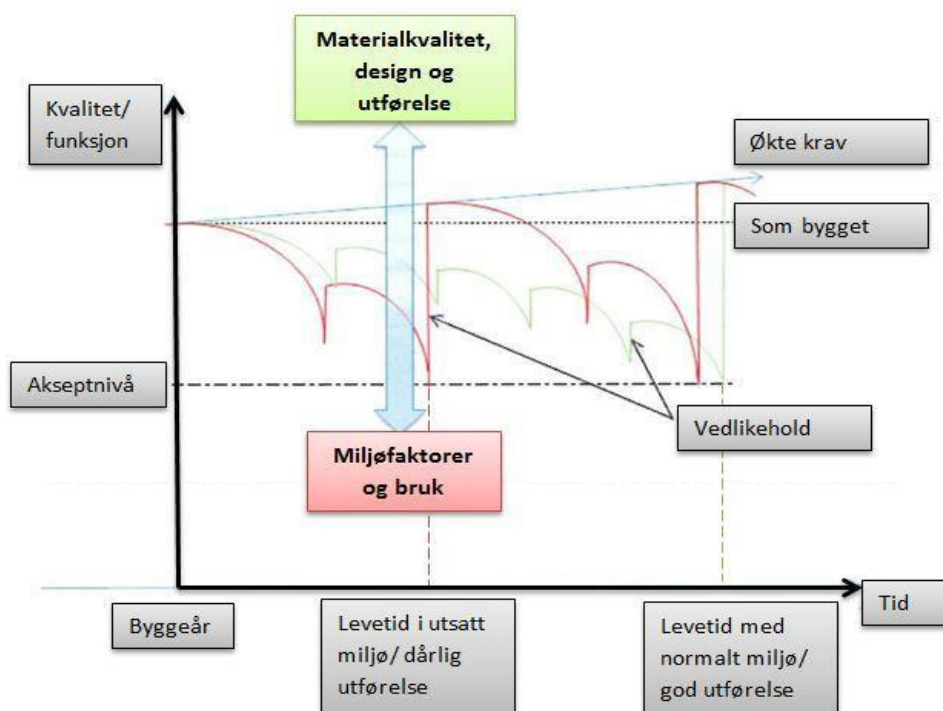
Materialkvalitet, design og utførelse

Kvalitet/ funksjon

Økte krav

Som bygget

Akseptnivå

Vedlikehold

Miljøfaktorer og bruk

Tid

Byggeår

Levetid i utsatt miljø/ dårlig utførelse

Levetid med normalt miljø/ god utførelse